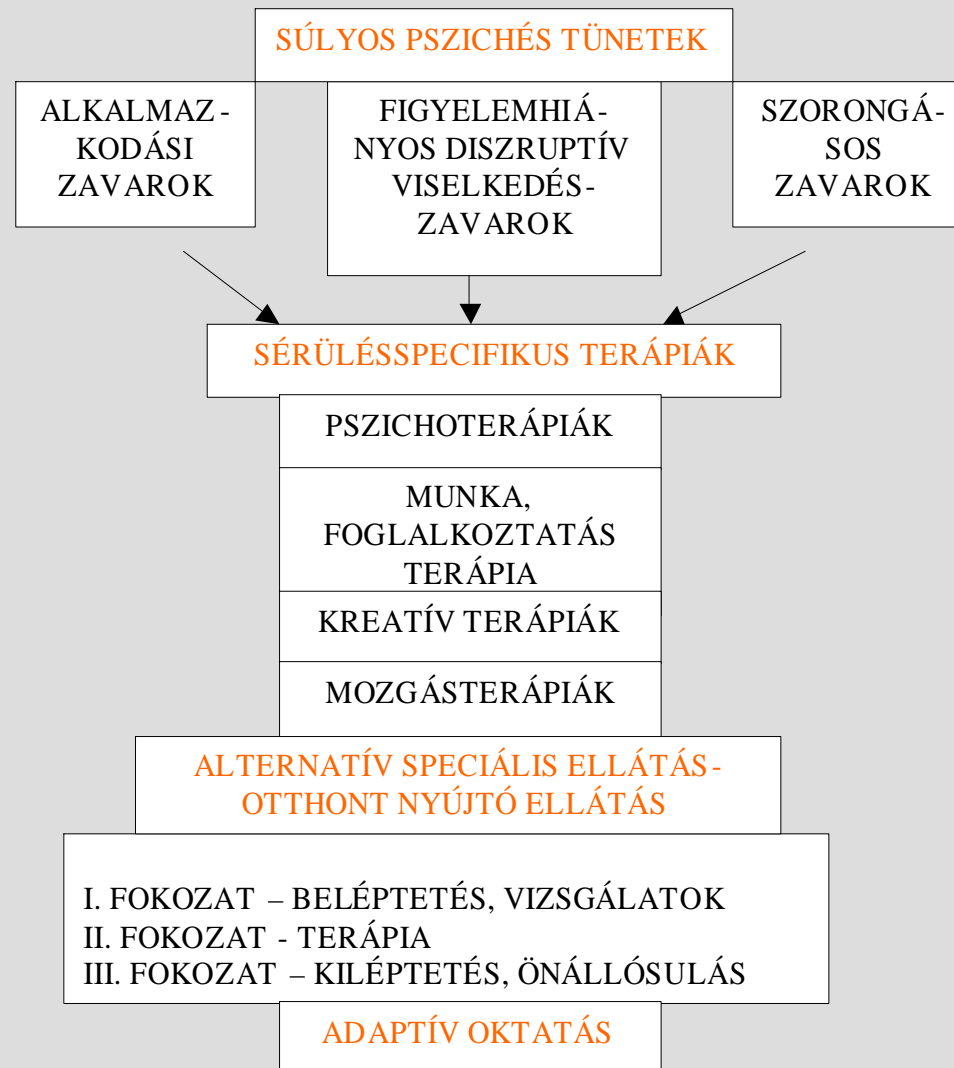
SÚLYOS PSZICHÉS TÜNETEK

ALKALMAZKODÁSI ZAVAROK

FIGYELEMHIÁNYOS DISZRUPTÍV VISELKEDÉSZAVAROK

SZORONGÁSOS ZAVAROK

SÉRÜLÉSSPECIFIKUS TERÁPIÁK

PSZICHOTERÁPIÁK

MUNKA, FOGLALKOZTATÁS TERÁPIA

KREATÍV TERÁPIÁK

MOZGÁSTERÁPIÁK

ALTERNATÍV SPECIÁLIS ELLÁTÁS-OTTHONT NYÚJTÓ ELLÁTÁS

I. FOKOZAT – BELÉPTETÉS, VIZSGÁLATOK
II. FOKOZAT - TERÁPIA
III. FOKOZAT – KILÉPTETÉS, ÖNÁLLÓSULÁS

ADAPTÍV OKTATÁS